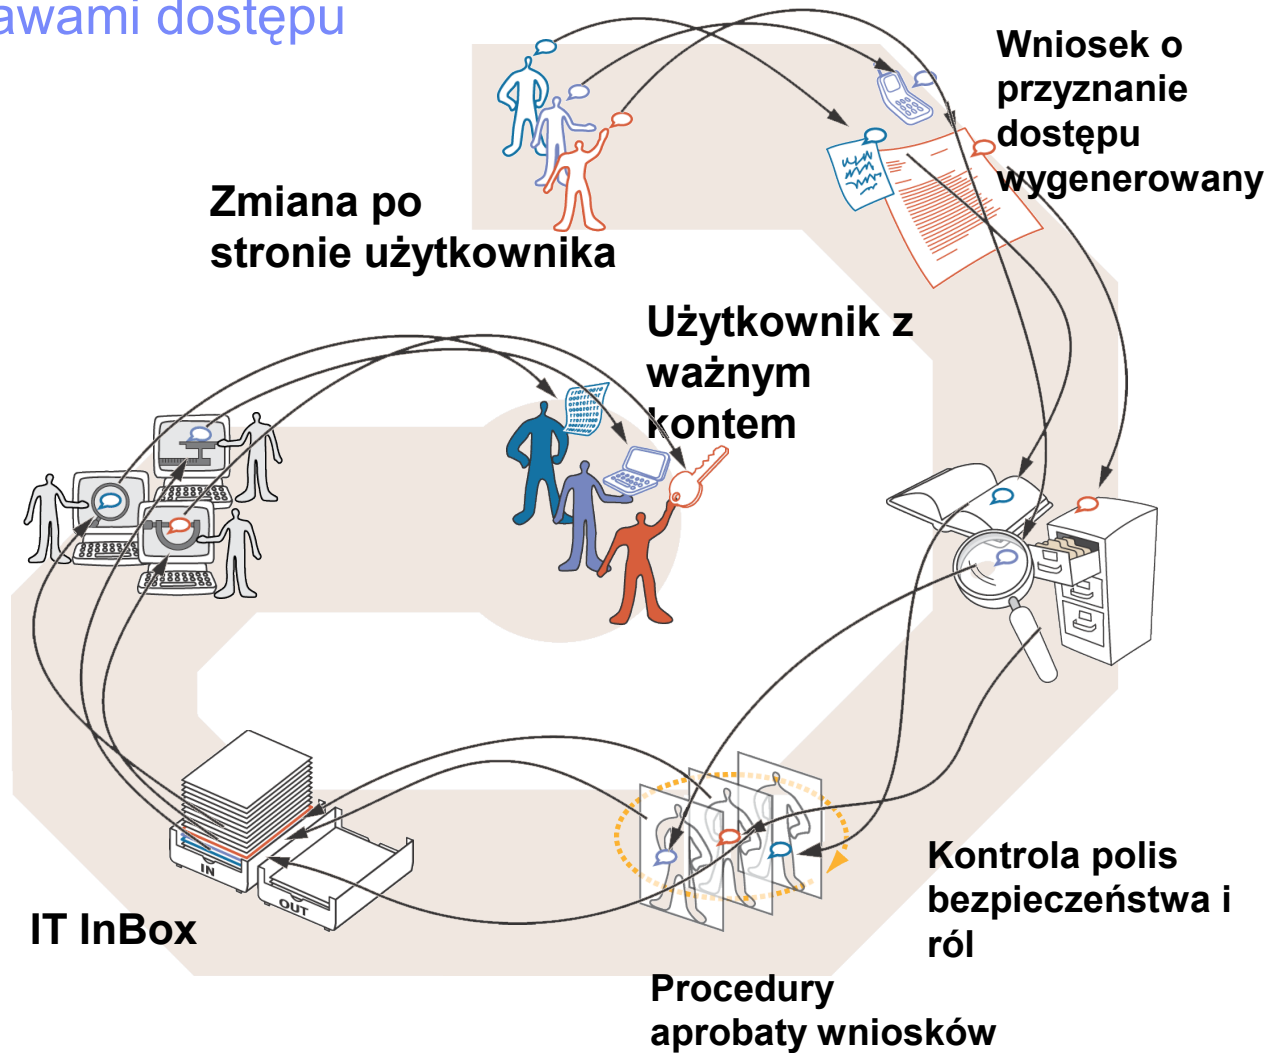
awami dostępu

Wniosek o przyznanie dostępu wygenerowany

Zmiana po stronie użytkownika

Użytkownik z ważnym kontem

IN

OUT

IT InBox

Kontrola polis bezpieczeństwa i ról

Procedury aprobaty wniosków